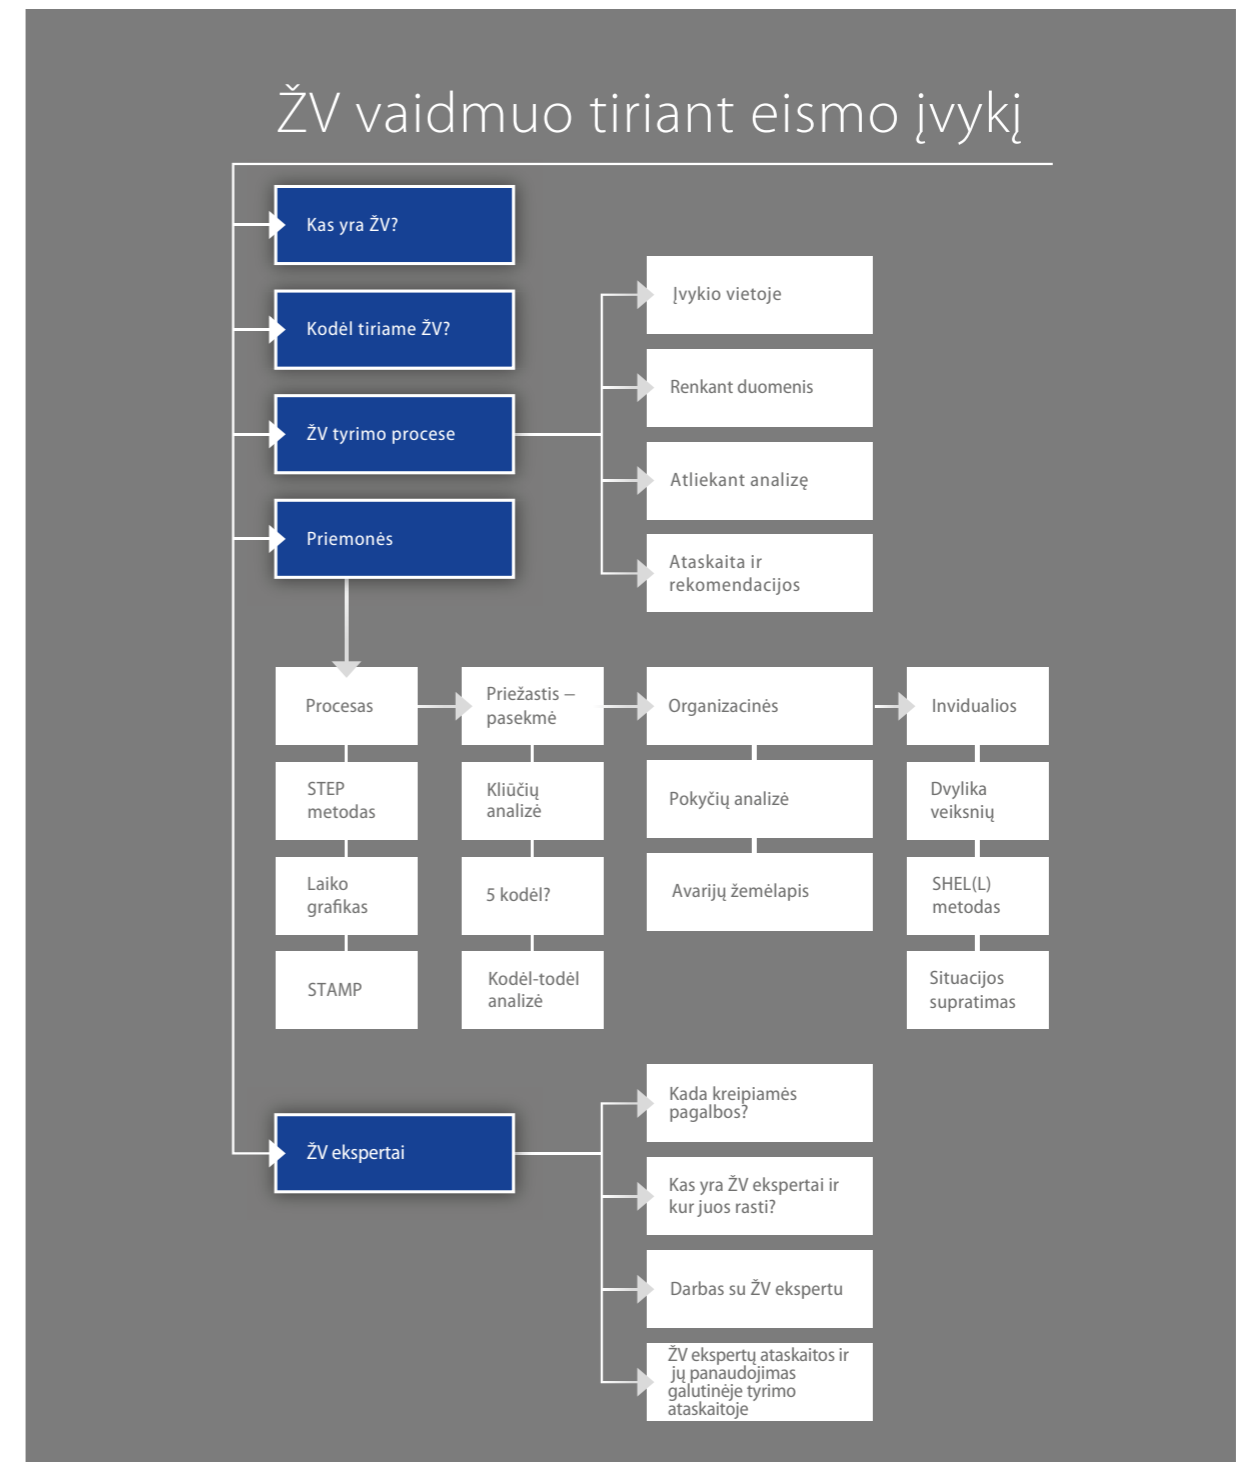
ŽV vaidmuo tiriant eismo įvykį

Kas yra ŽV?

Kodėl tiriame ŽV?

ŽV tyrimo procese

Įvykio vietoje

Renkant duomenis

Atliekant analizę

Ataskaita ir rekomendacijos

Priemonės

Procesas

STEP metodas

Laiko grafikas

STAMP

Priežastis – pasekmė

Kliūčių analizė

5 kodėl?

Kodėl-todėl analizė

Organizacinės

Pokyčių analizė

Avarijų žemėlapis

Invidualios

Dvylika veiksnių

SHEL(L) metodas

Situacijos supratimas

ŽV ekspertai

Kada kreipiamės pagalbos?

Kas yra ŽV ekspertai ir kur juos rasti?

Darbas su ŽV ekspertu

ŽV ekspertų ataskaitos ir jų panaudojimas galutinėje tyrimo ataskaitoje